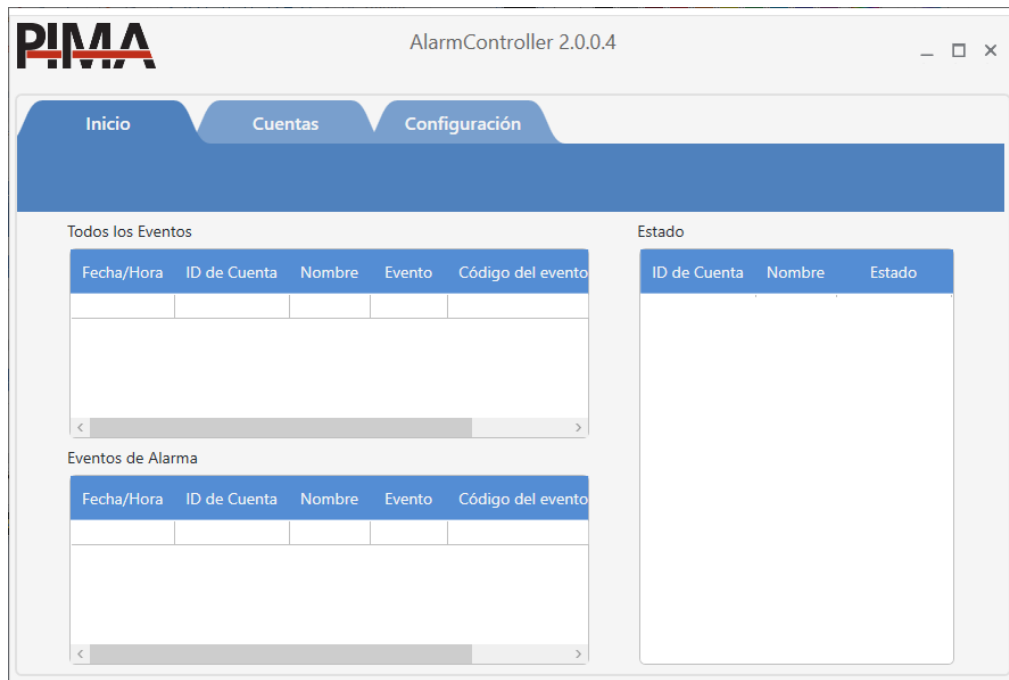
PIMA

AlarmController 2.0.0.4

Inicio

Cuentas

Configuración

Todos los Eventos

| Fecha/Hora | ID de Cuenta | Nombre | Evento | Código del evento |
|---|---|---|---|---|
| | | | | |

Estado

| ID de Cuenta | Nombre | Estado |
|---|---|---|

Eventos de Alarma

| Fecha/Hora | ID de Cuenta | Nombre | Evento | Código del evento |
|---|---|---|---|---|
| | | | | |